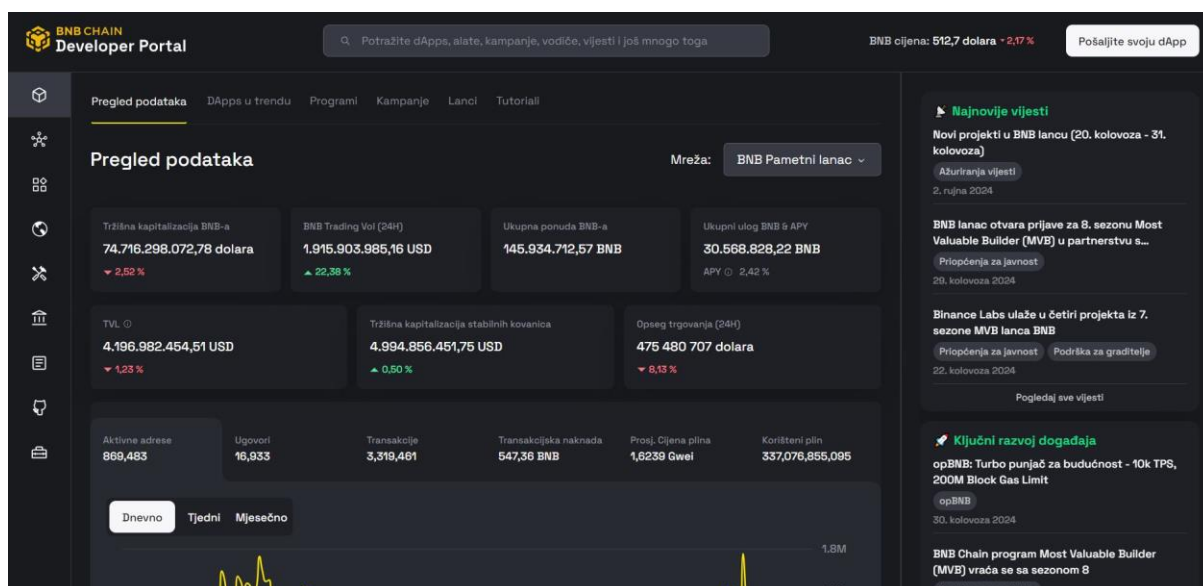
BNB CHAIN
Developer Portal

Potražite dApps, alate, kampanje, vodiče, vijesti i još mnogo toga

BNB cijena: 512,7 dolara -2,17 %

Pošaljite svoju dApp

Pregled podataka | DApps u trendu | Programi | Kampanje | Lanci | Tutorijali

Pregled podataka

Mreža: BNB Pametni lanac

Tržišna kapitalizacija BNB-a
74.716.298.072,78 dolara
2,52 %

BNB Trading Vol (24H)
1.915.903.985,16 USD
22,38 %

Ukupna ponuda BNB-a
145.934.712,57 BNB

Ukupni ulog BNB & APY
30.568.828,22 BNB
APY 2,42 %

TVL
4.196.982.454,51 USD
1,23 %

Tržišna kapitalizacija stabilnih kovanica
4.994.856.451,75 USD
0,50 %

Opseg trgovanja (24H)
475 480 707 dolara
8,13 %

| Aktivne adrese | Ugovori | Transakcije | Transakcijska naknada | Prosj. Cijena plina | Korišteni plin |
|---|---|---|---|---|---|
| 869,483 | 16,933 | 3,319,461 | 547,36 BNB | 1,6239 Gwei | 337,076,855,095 |

Dnevno | Tjedni | Mjesečno

1.8M

Najnovije vijesti

Novi projekti u BNB lancu (20. kolovoza - 31. kolovoza)
Ažuriranja vijesti
2. rujna 2024

BNB lanac otvara prijave za 8. sezonu Most Valuable Builder (MVB) u partnerstvu s...
Priopćenja za javnost
29. kolovoza 2024

Binance Labs ulaže u četiri projekta iz 7. sezone MVB lanca BNB
Priopćenja za javnost | Podrška za graditelje
22. kolovoza 2024

Pogledaj sve vijesti

Ključni razvoj događaja

opBNB: Turbo punjač za budućnost - 10k TPS, 200M Block Gas Limit
opBNB
30. kolovoza 2024

BNB Chain program Most Valuable Builder (MVB) vraća se sa sezonom 8